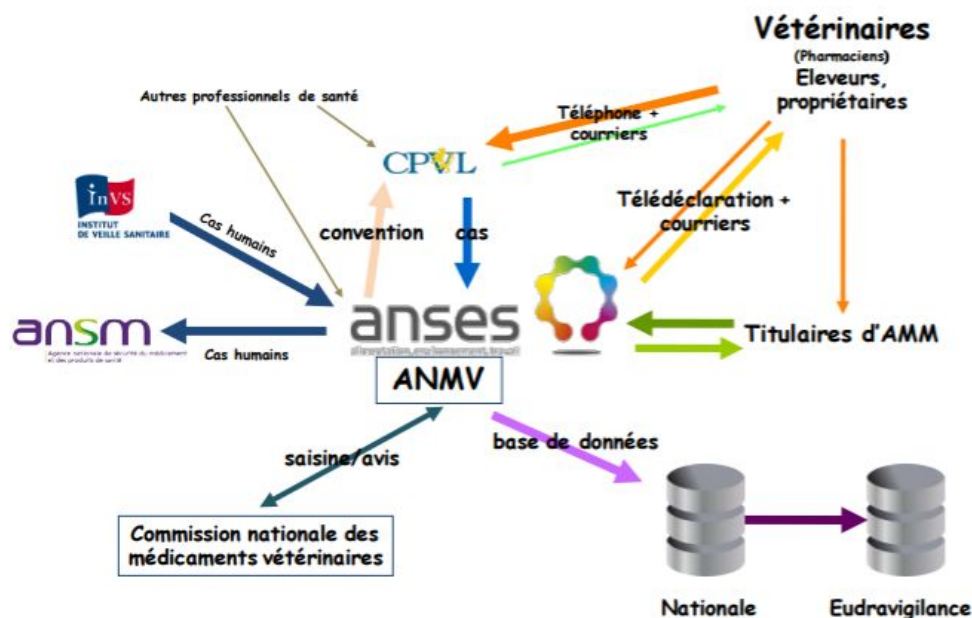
Vétérinaires
(Pharmaciens)
Eleveurs, propriétaires

Autres professionnels de santé

Téléphone + courriers

CPVL

InVS
INSTITUT DE VEILLE SANITAIRE

Cas humains

convention

cas

Télédéclaration + courriers

ansm
Agence nationale de sécurité du médicament et des produits de santé

Cas humains

anses
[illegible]

Titulaires d'AMM

ANMV

saisine/avis

base de données

Commission nationale des médicaments vétérinaires

Nationale

Eudravigilance